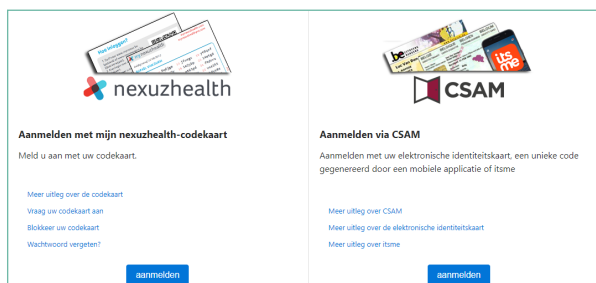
nexuzhealth

Aanmelden met mijn nexuzhealth-codekaart

Meld u aan met uw codekaart.

Meer uitleg over de codekaart

Vraag uw codekaart aan

Blokkeer uw codekaart

Wachtwoord vergeten?

aanmelden

be

itsme

CSAM

Aanmelden via CSAM

Aanmelden met uw elektronische identiteitskaart, een unieke code gegenereerd door een mobiele applicatie of itsme

Meer uitleg over CSAM

Meer uitleg over de elektronische identiteitskaart

Meer uitleg over itsme

aanmelden